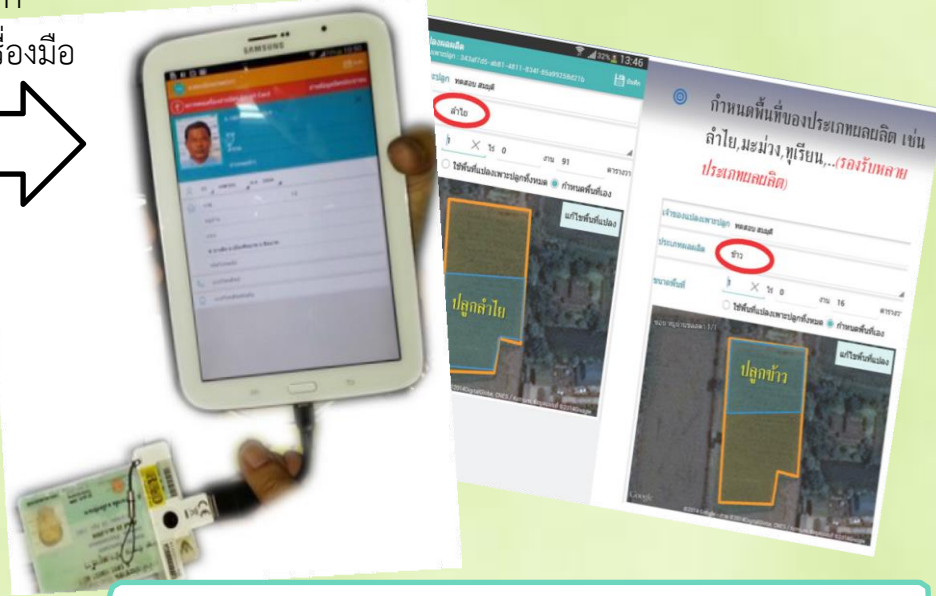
รื่องมือ

SAMSUNG

กำหนดพื้นที่ของประเภทผลผลิต เช่น ลำไย,มะม่วง,ทุเรียน,...(รองรับหลายประเภทผลผลิต)

ลำไย

ไร่ 0

งาน 91

ตารางวา

ใช้พื้นที่แปลงเพาะปลูกทั้งหมด

กำหนดพื้นที่เอง

แก้ไขพื้นที่แปลง

ปลูกลำไย

ข้าว

ไร่ 0

งาน 16

ตารางวา

ใช้พื้นที่แปลงเพาะปลูกทั้งหมด

กำหนดพื้นที่เอง

แก้ไขพื้นที่แปลง

ปลูกข้าว

Google

13:46